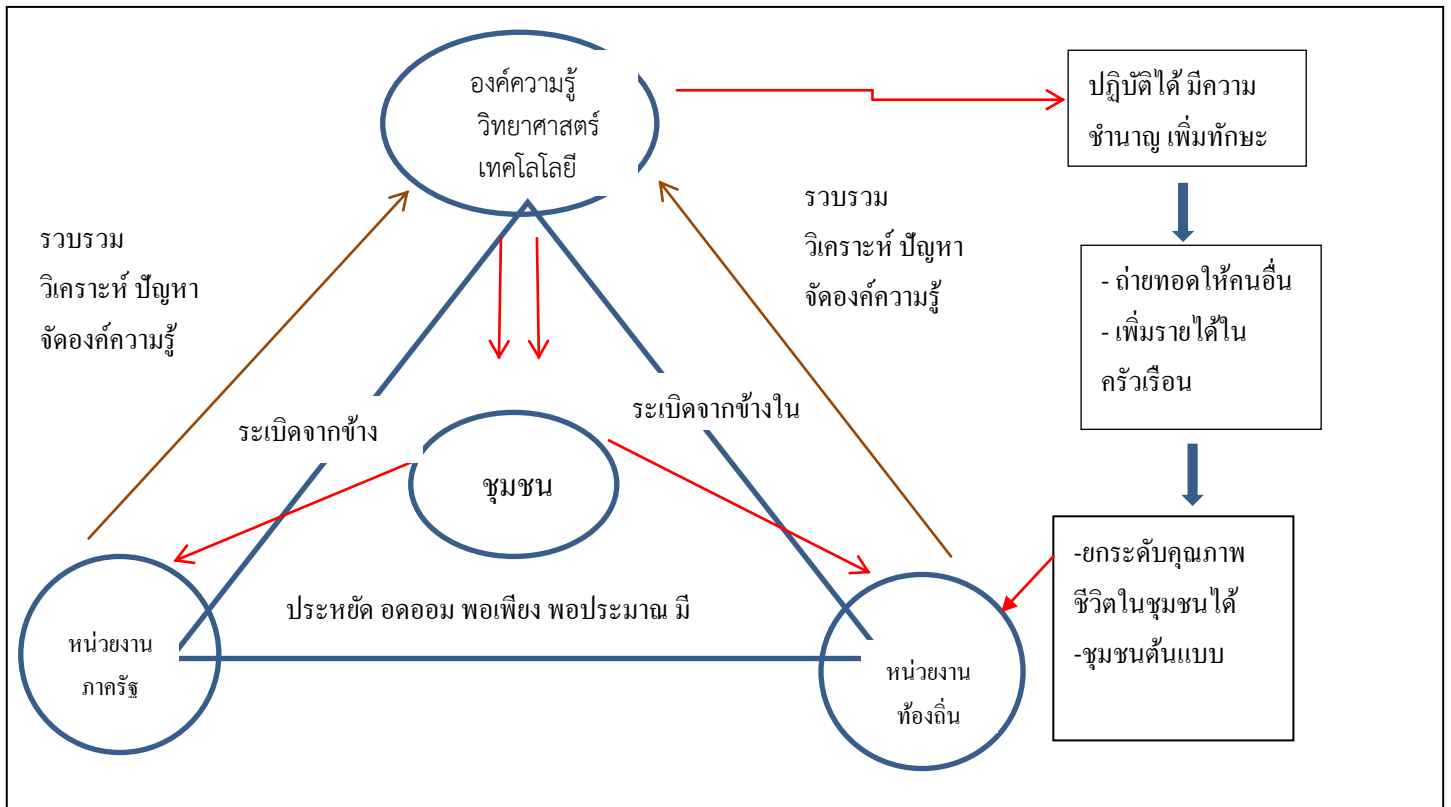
องค์ความรู้
วิทยาศาสตร์
เทคโลโลยี

ปฏิบัติได้ มีความชำนาญ เพิ่มทักษะ

รวบรวม
วิเคราะห์ ปัญหา
จัดองค์ความรู้

รวบรวม
วิเคราะห์ ปัญหา
จัดองค์ความรู้

- ถ่ายทอดให้คนอื่น
- เพิ่มรายได้ในครัวเรือน

ระเบิดจากข้างใน

ระเบิดจากข้าง

ชุมชน

-ยกระดับคุณภาพชีวิตในชุมชนได้
-ชุมชนต้นแบบ

ประหยัด อดออม พอเพียง พอประมาณ มี

หน่วยงาน
ภาครัฐ

หน่วยงาน
ท้องถิ่น